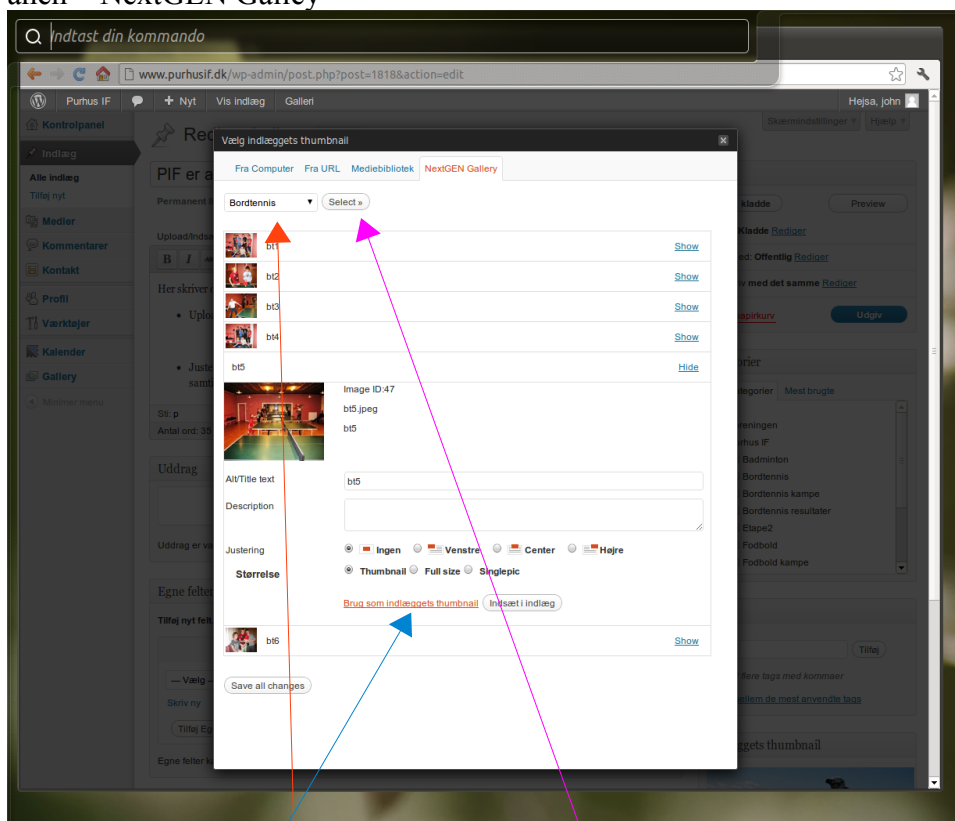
anen – NextGEN Galley

Indtast din kommando

www.purhusif.dk/wp-admin/post.php?post=1818&action=edit

Purhus IF    + Nyt    Vis indlæg    Galleri    Hejsa, john

Kontrolpanel
Indlæg
Alle indlæg
Tilføj nyt
Medier
Kommentarer
Kontakt
Profil
Værktøjer
Kalender
Gallery
Minimer menu

Red
PIF er a
Permanent l
Upload/Indsæt
Her skriver
• Uplo
• Juste sami
Sti: p
Antal ord: 35
Uddrag
Uddrag er va
Egne felter
Tilføj nyt felt
— Vælg —
Skriv ny
Tilføj Eg
Egne felter k

Skærmindstillinger    Hjælp
kladde    Preview
Kladde Rediger
ed: Offentlig Rediger
v med det samme Rediger
apirkurv    Udgiv
orier
tegorier    Mest brugte
reningen
rhus IF
Badminton
Bordtennis
Bordtennis kampe
Bordtennis resultater
Etape2
Fodbold
Fodbold kampe
Tilføj
flere tags med kommaer
ellem de mest anvendte tags
ggets thumbnail

Vælg indlæggets thumbnail
Fra Computer    Fra URL    Mediebibliotek    NextGEN Gallery

Bordtennis    Select »

bt1    Show
bt2    Show
bt3    Show
bt4    Show
bt5    Hide

Image ID:47
bt5.jpeg
bt5

Alt/Title text    bt5
Description
Justering    Ingen    Venstre    Center    Højre
Størrelse    Thumbnail    Full size    Singlepic
Brug som indlæggets thumbnail    Indsæt i indlæg

bt6    Show

Save all changes